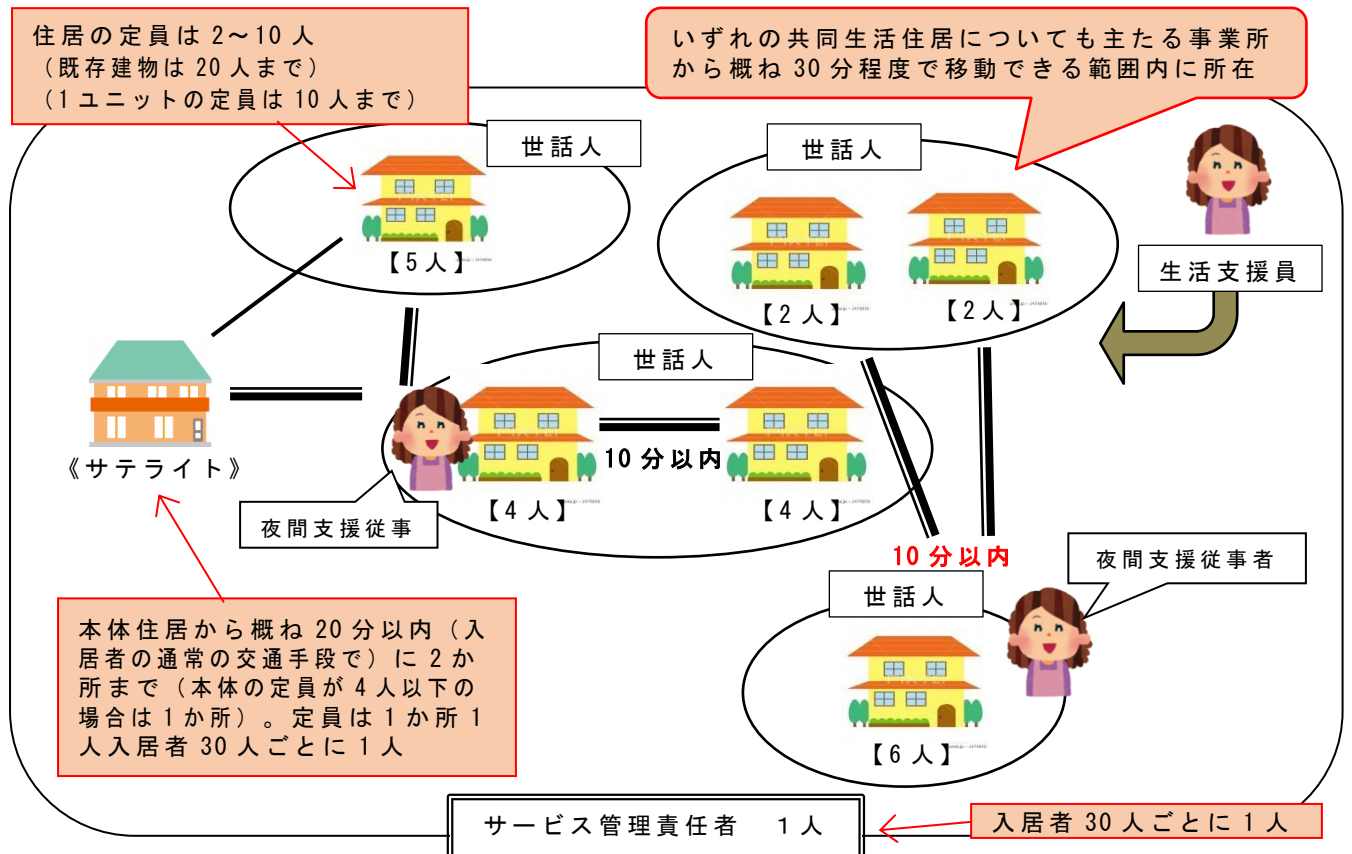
住居の定員は 2～10 人
（既存建物は 20 人まで）
（1ユニットの定員は 10 人まで）

いずれの共同生活住居についても主たる事業所から概ね 30 分程度で移動できる範囲内に所在

世話人

【5人】

世話人

【2人】

【2人】

生活支援員

《サテライト》

世話人

10分以内

【4人】

【4人】

夜間支援従事

10分以内

夜間支援従事者

世話人

【6人】

本体住居から概ね 20 分以内（入居者の通常の交通手段で）に 2 か所まで（本体の定員が 4 人以下の場合は 1 か所）。定員は 1 か所 1 人入居者 30 人ごとに 1 人

サービス管理責任者　1人

入居者 30 人ごとに 1 人